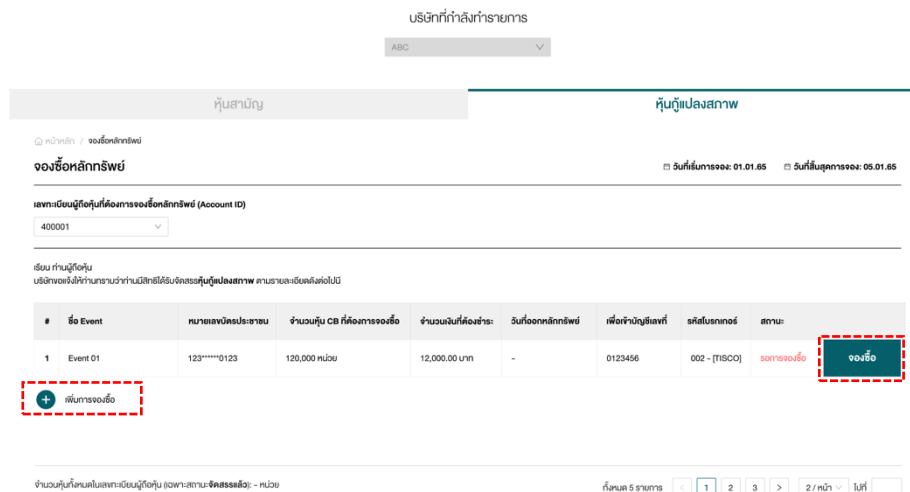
บริษัทที่กำลังทำรายการ

ABC

หุ้นสามัญ

หุ้นกู้แปลงสภาพ

หน้าหลัก / จองซื้อหลักทรัพย์

จองซื้อหลักทรัพย์

วันที่เริ่มการจอง: 01.01.65

วันที่สิ้นสุดการจอง: 05.01.65

เลขทะเบียนผู้ถือหุ้นที่ต้องการจองซื้อหลักทรัพย์ (Account ID)

400001

เรียน ท่านผู้ถือหุ้น
บริษัทขอแจ้งให้ท่านทราบว่าท่านมีสิทธิได้รับจัดสรร**หุ้นกู้แปลงสภาพ** ตามรายละเอียดดังต่อไปนี้

| # | ชื่อ Event | หมายเลขบัตรประชาชน | จำนวนหุ้น CB ที่ต้องการจองซื้อ | จำนวนเงินที่ต้องชำระ | วันที่ออกหลักทรัพย์ | เพื่อเข้าบัญชีเลขที่ | รหัสโบรกเกอร์ | สถานะ | |
|---|---|---|---|---|---|---|---|---|---|
| 1 | Event 01 | 123******0123 | 120,000 หน่วย | 12,000.00 บาท | - | 0123456 | 002 - [TISCO] | รอการจองซื้อ | จองซื้อ |

เพิ่มการจองซื้อ

จำนวนหุ้นทั้งหมดในเลขทะเบียนผู้ถือหุ้น (เฉพาะสถานะ**จัดสรรแล้ว**): - หน่วย

ทั้งหมด 5 รายการ < 1 2 3 > 2 / หน้า ไปที่